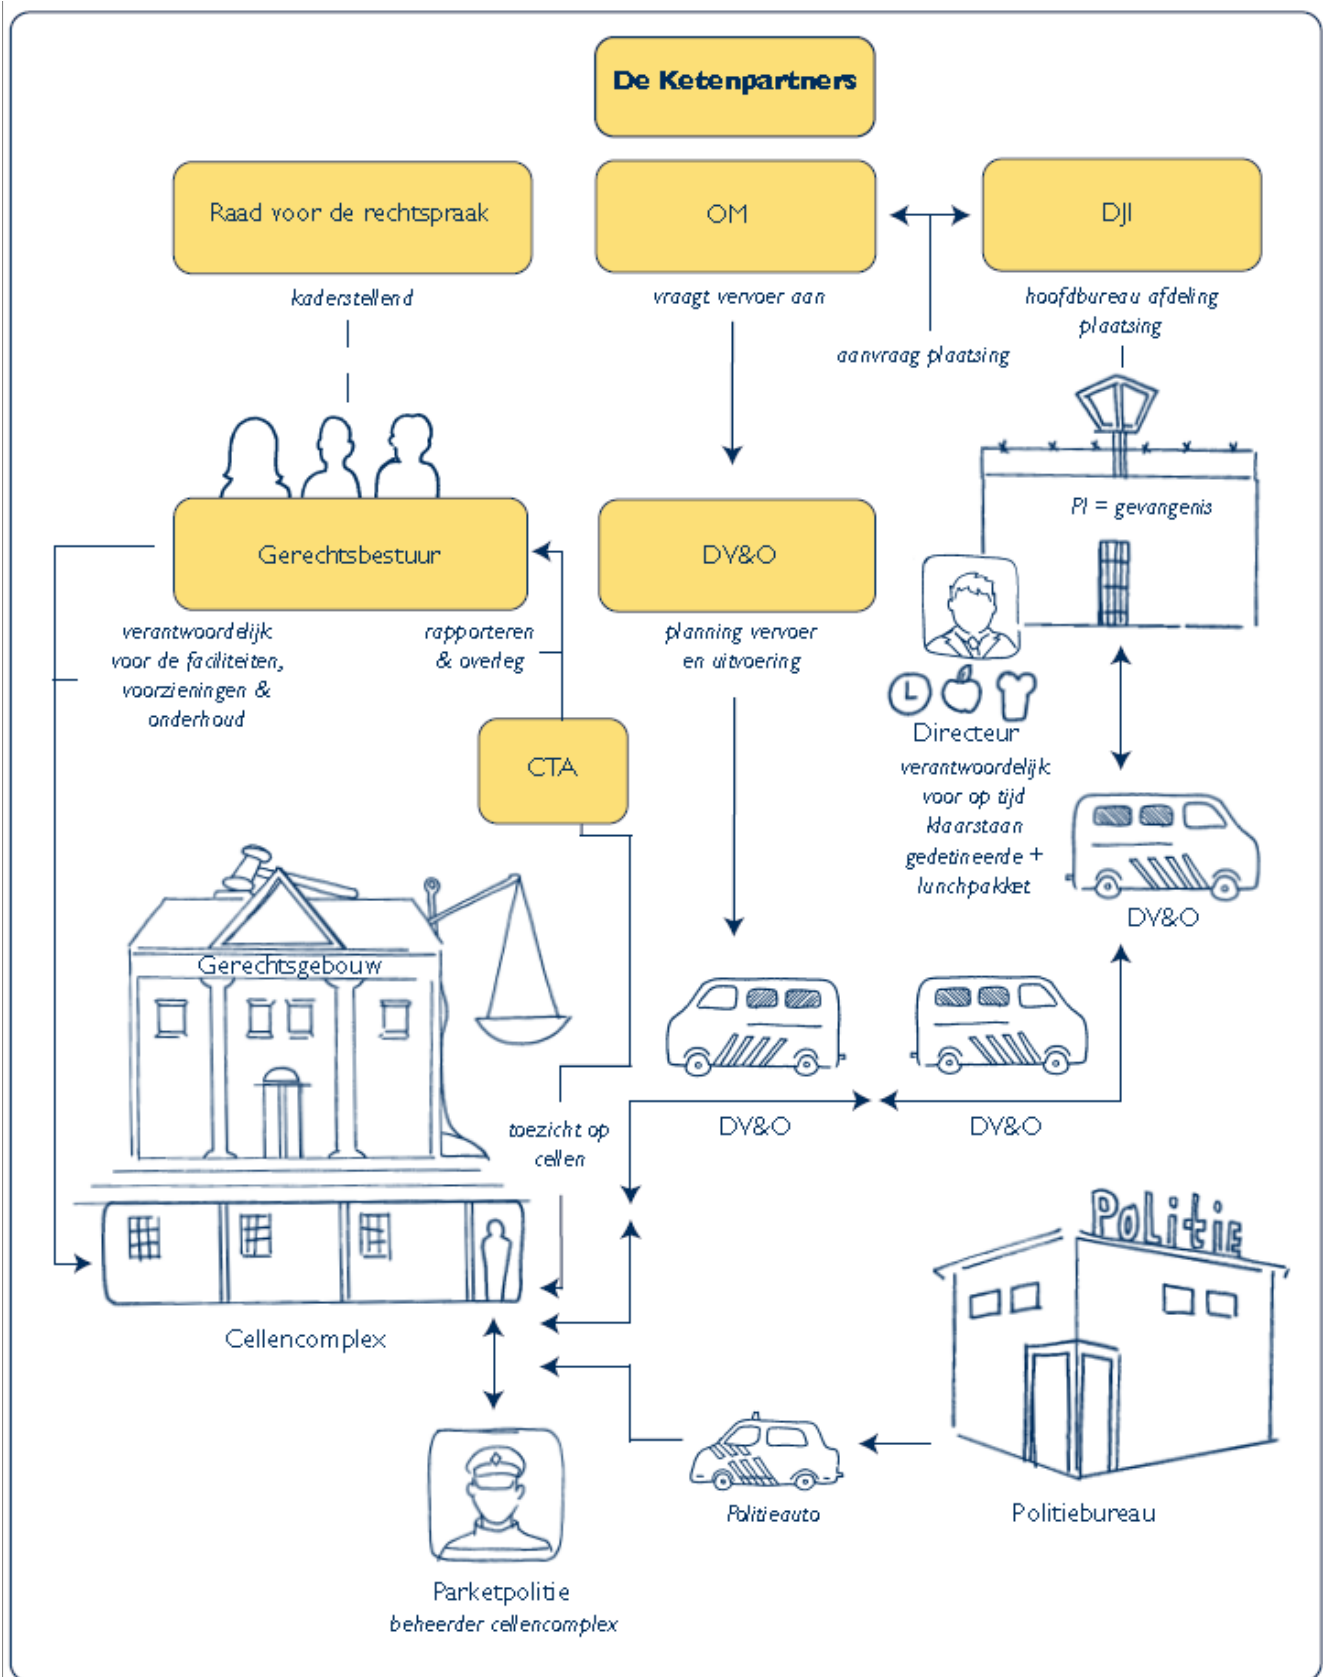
De Ketenpartners

Raad voor de rechtspraak

kaderstellend

OM

vraagt vervoer aan

DJI

hoofdbureau afdeling plaatsing

aanvraag plaatsing

PI = gevangenis

Gerechtsbestuur

verantwoordelijk voor de faciliteiten, voorzieningen & onderhoud

rapporteren & overleg

DV&O

planning vervoer en uitvoering

Directeur

verantwoordelijk voor op tijd klaarstaan gedetineerde + lunchpakket

DV&O

CTA

Gerechtsgebouw

toezicht op cellen

DV&O

DV&O

Politie

Cellencomplex

Politieauto

Politiebureau

Parketpolitie
beheerder cellencomplex